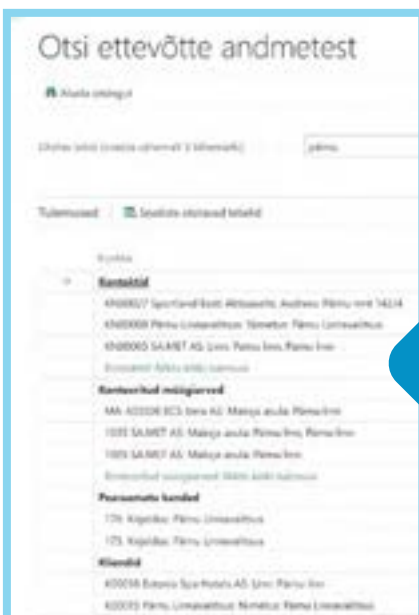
Otsi ettevõtte andmetest

Alusta otsingut

Otsitav tekst (vaata vähemalt 3 tähemärki) pärnu

Tulemused: Seadiste otsinavad lehekülg

Kontaktid

KN00027 Sportland Eesti Aktsiaselts, Aadress: Pärnu mnt 142/4

KN00008 Pärnu Linnavalitsus: Tänavad: Pärnu Linnavalitsus

KN00065 SA.MET AS: Linn: Pärnu linn, Pärnu linn

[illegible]

Kontorivõrud müügiarved

MA 433208 ECS Ilera AS: Maksja asula: Pärnu linn

1035 SA.MET AS: Maksja asula: Pärnu linn, Pärnu linn

1005 SA.MET AS: Maksja asula: Pärnu linn

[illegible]

Postitamata kanded

179: Kirjeldus: Pärnu Linnavalitsus

175: Kirjeldus: Pärnu Linnavalitsus

Kliendid

K00056 Estonia Spa Hotels AS: Linn: Pärnu linn

K00015 Pärnu Linnavalitsus: Nimetus: Pärnu Linnavalitsus